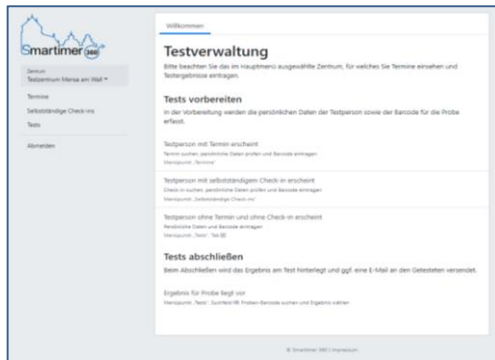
Smartimer 360

Zentrum
Testzentrum Mensa am Wall ▾

Termine
Selbstständige Check-ins
Tests

Abmelden

Willkommen

Testverwaltung

Bitte beachten Sie das im Hauptmenü ausgewählte Zentrum, für welches Sie Termine einsehen und Testergebnisse eintragen.

Tests vorbereiten

In der Vorbereitung werden die persönlichen Daten der Testperson sowie der Barcode für die Probe erfasst.

Testperson mit Termin erscheint
Termin suchen, persönliche Daten prüfen und Barcode eintragen
Menüpunkt „Termine"

Testperson mit selbstständigem Check-in erscheint
Check-in suchen, persönliche Daten prüfen und Barcode eintragen
Menüpunkt „Selbstständige Check-ins"

Testperson ohne Termin und ohne Check-in erscheint
Persönliche Daten und Barcode eintragen
Menüpunkt „Tests" - Test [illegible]

Tests abschließen

Beim Abschließen wird das Ergebnis am Test hinterlegt und ggf. eine E-Mail an den Getesteten versendet.

Ergebnis für Probe liegt vor
Menüpunkt „Tests", Suchfeld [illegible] Proben-Barcode suchen und Ergebnis wählen

© Smartimer 360 | Impressum